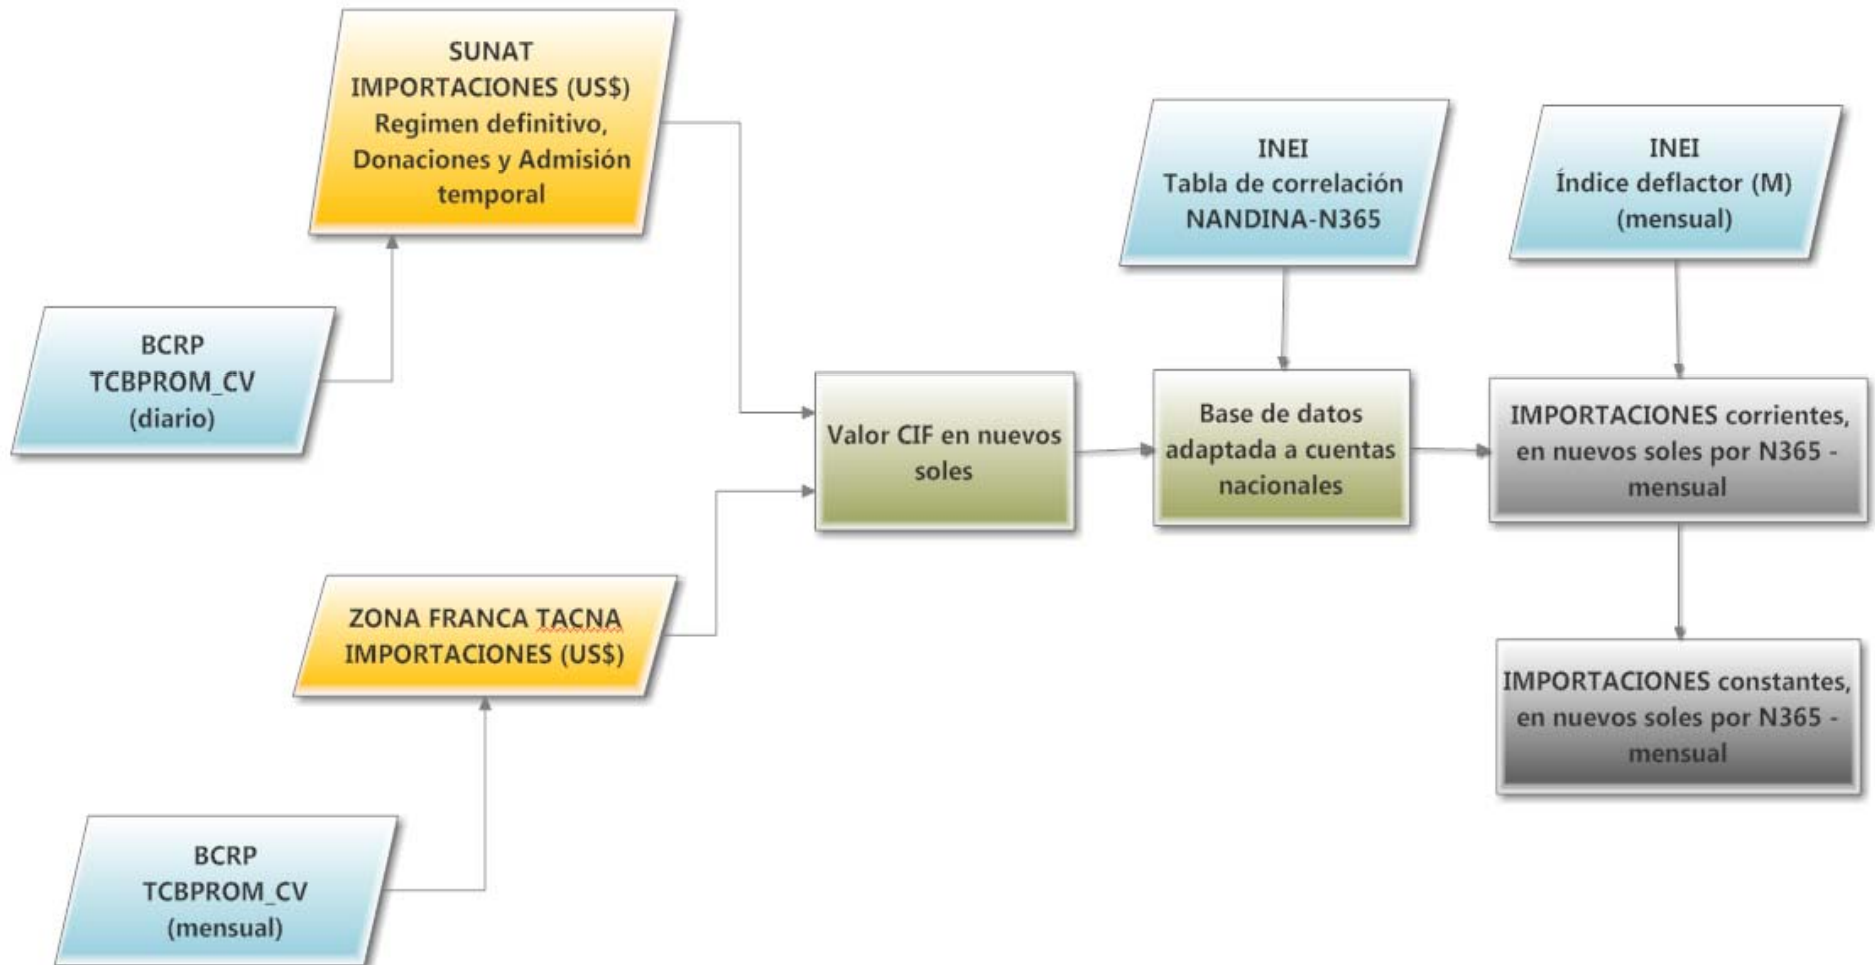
SUNAT
IMPORTACIONES (US$)
Regimen definitivo,
Donaciones y Admisión
temporal

BCRP
TCBPROM_CV
(diario)

ZONA FRANCA TACNA
IMPORTACIONES (US$)

BCRP
TCBPROM_CV
(mensual)

Valor CIF en nuevos
soles

INEI
Tabla de correlación
NANDINA-N365

Base de datos
adaptada a cuentas
nacionales

INEI
Índice deflactor (M)
(mensual)

IMPORTACIONES corrientes,
en nuevos soles por N365 -
mensual

IMPORTACIONES constantes,
en nuevos soles por N365 -
mensual